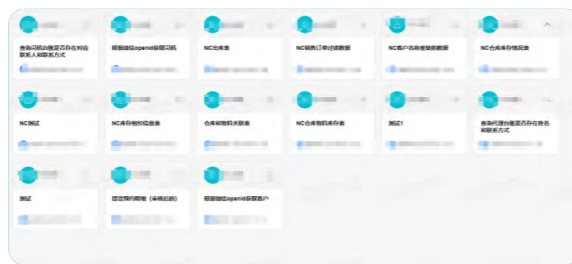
查询司机白名是否存在对应联系人和联系方式

根据微信openid获取司机

NC出库表

NC销售订单过磅数据

NC客户名称变更的数据

NC仓库库存情况表

NC测试

NC库存物料信息表

仓库和物料关联表

NC仓库物料库存表

测试1

查询代理白名是否存在姓名和联系方式

测试

过空预约明细（非格后的）

根据微信openid获取客户